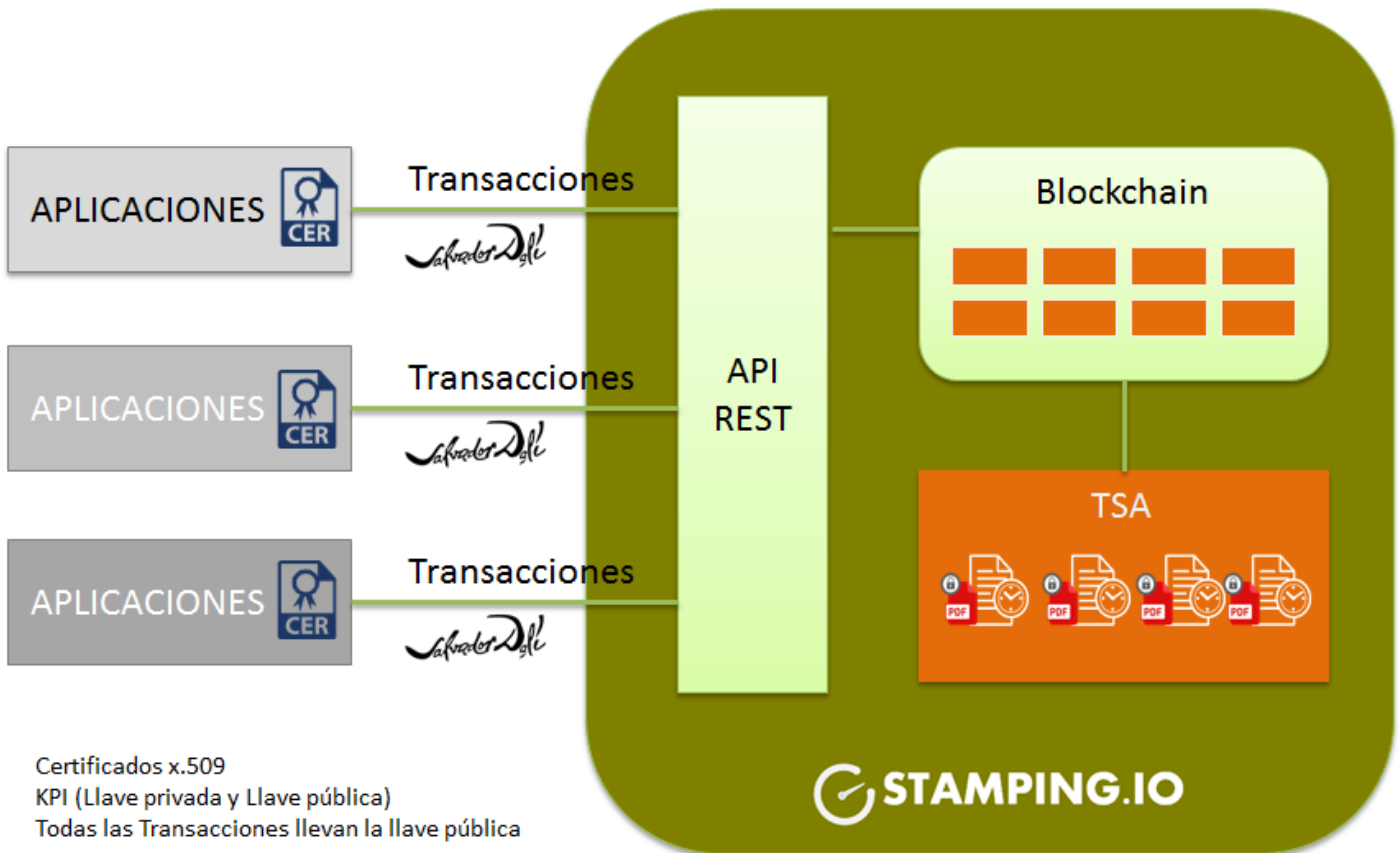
APLICACIONES
CER
Transacciones
Salvador Dalí

APLICACIONES
CER
Transacciones
Salvador Dalí

APLICACIONES
CER
Transacciones
Salvador Dalí

API
REST

Blockchain

TSA
PDF PDF PDF PDF

STAMPING.IO

Certificados x.509
KPI (Llave privada y Llave pública)
Todas las Transacciones llevan la llave pública